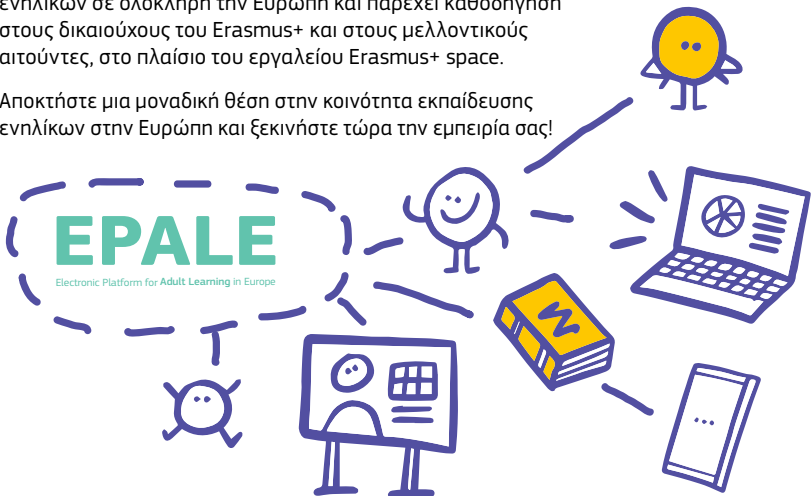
ενηλίκων σε ολόκληρη την Ευρώπη και παρέχει καθοδήγηση στους δικαιούχους του Erasmus+ και στους μελλοντικούς αιτούντες, στο πλαίσιο του εργαλείου Erasmus+ space.

Αποκτήστε μια μοναδική θέση στην κοινότητα εκπαίδευσης ενηλίκων στην Ευρώπη και ξεκινήστε τώρα την εμπειρία σας!

EPALE

Electronic Platform for Adult Learning in Europe